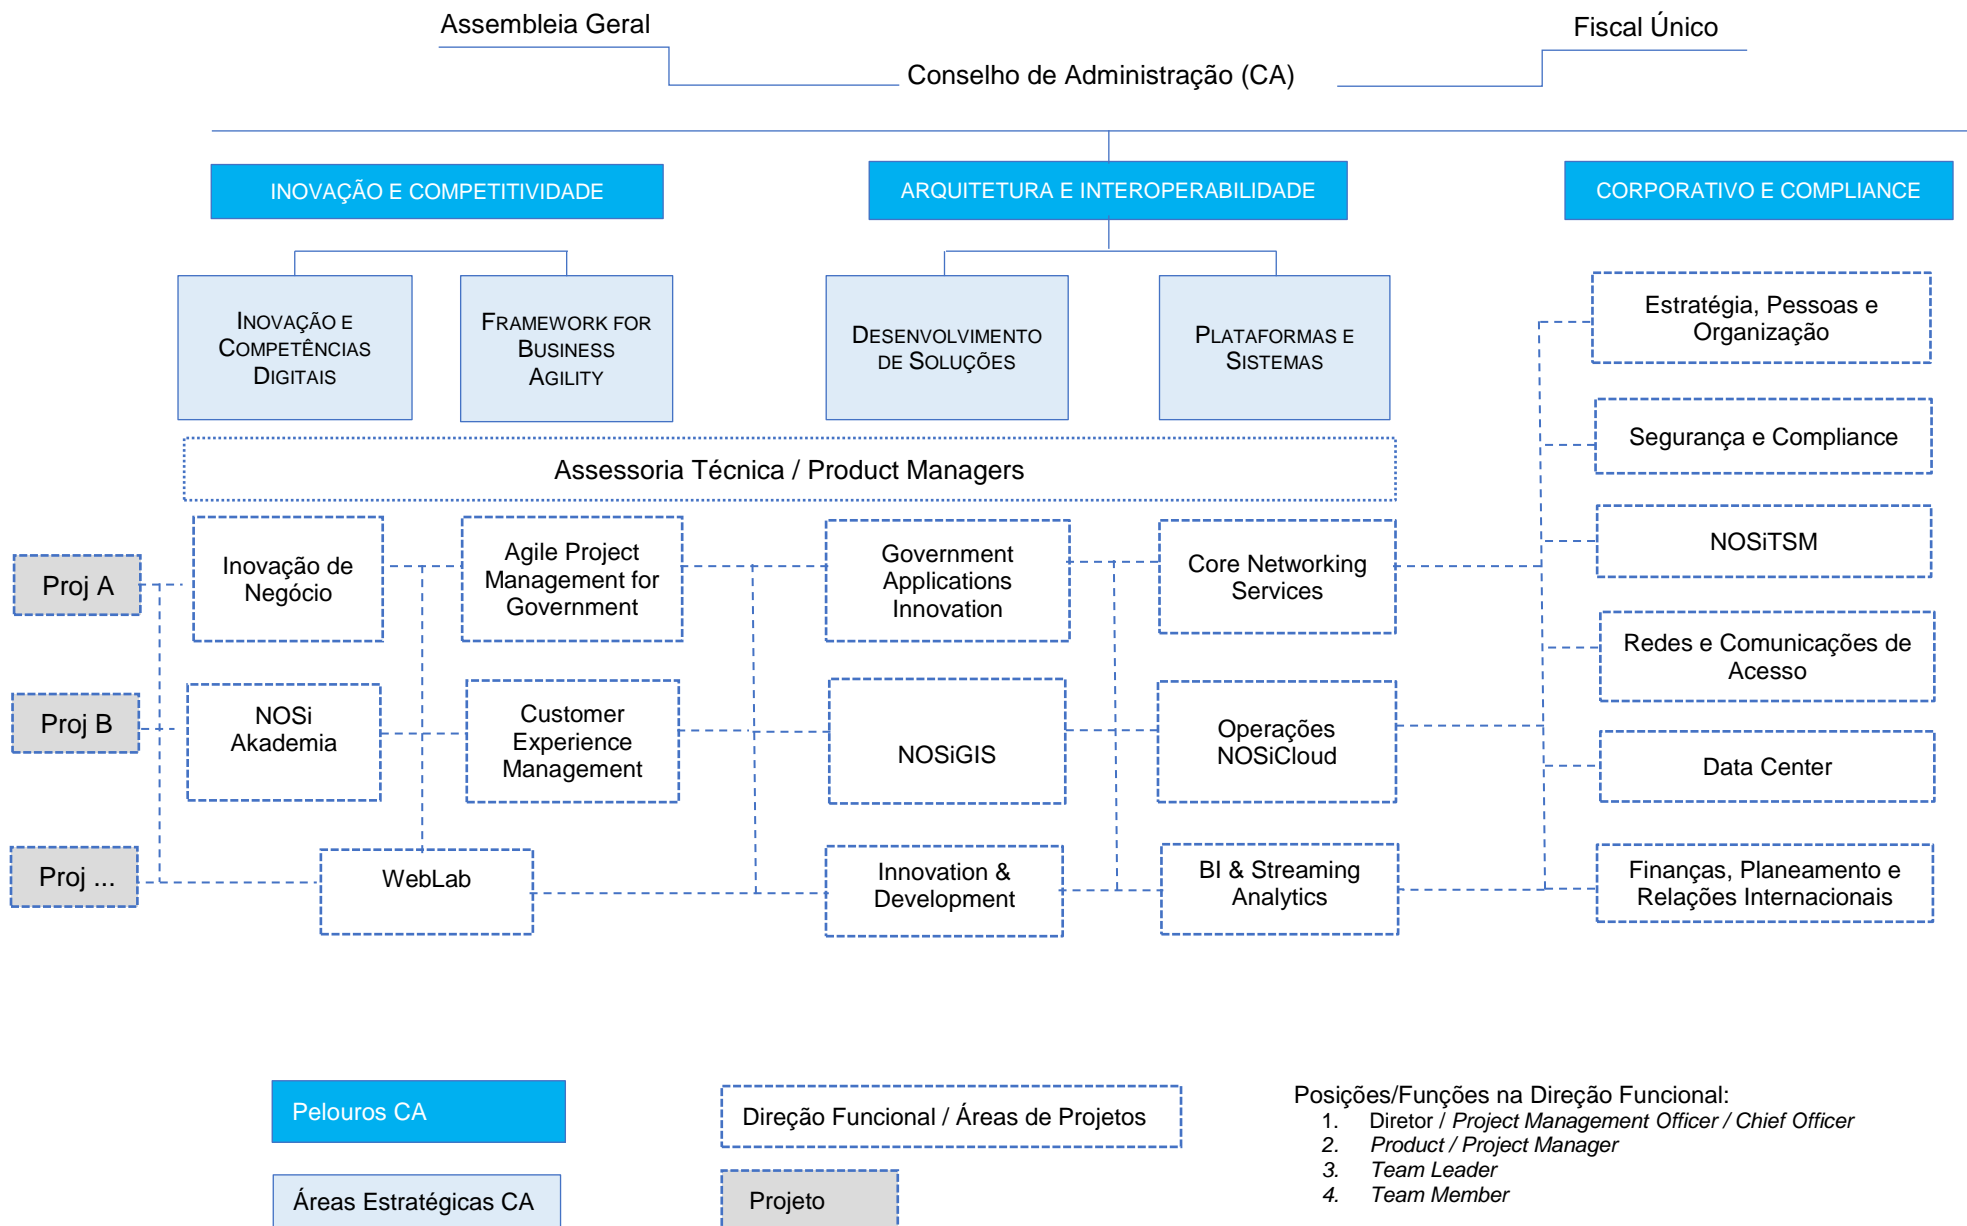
Assembleia Geral

Fiscal Único

Conselho de Administração (CA)

INOVAÇÃO E COMPETITIVIDADE

ARQUITETURA E INTEROPERABILIDADE

CORPORATIVO E COMPLIANCE

INOVAÇÃO E COMPETÊNCIAS DIGITAIS

FRAMEWORK FOR BUSINESS AGILITY

DESENVOLVIMENTO DE SOLUÇÕES

PLATAFORMAS E SISTEMAS

Estratégia, Pessoas e Organização

Assessoria Técnica / Product Managers

Segurança e Compliance

Proj A

Inovação de Negócio

Agile Project Management for Government

Government Applications Innovation

Core Networking Services

NOSiTSM

Redes e Comunicações de Acesso

Proj B

NOSi Akademia

Customer Experience Management

NOSiGIS

Operações NOSiCloud

Data Center

Proj ...

WebLab

Innovation & Development

BI & Streaming Analytics

Finanças, Planeamento e Relações Internacionais

Pelouros CA

Direção Funcional / Áreas de Projetos

Áreas Estratégicas CA

Projeto

Posições/Funções na Direção Funcional:
1. Diretor / *Project Management Officer / Chief Officer*
2. *Product / Project Manager*
3. *Team Leader*
4. *Team Member*